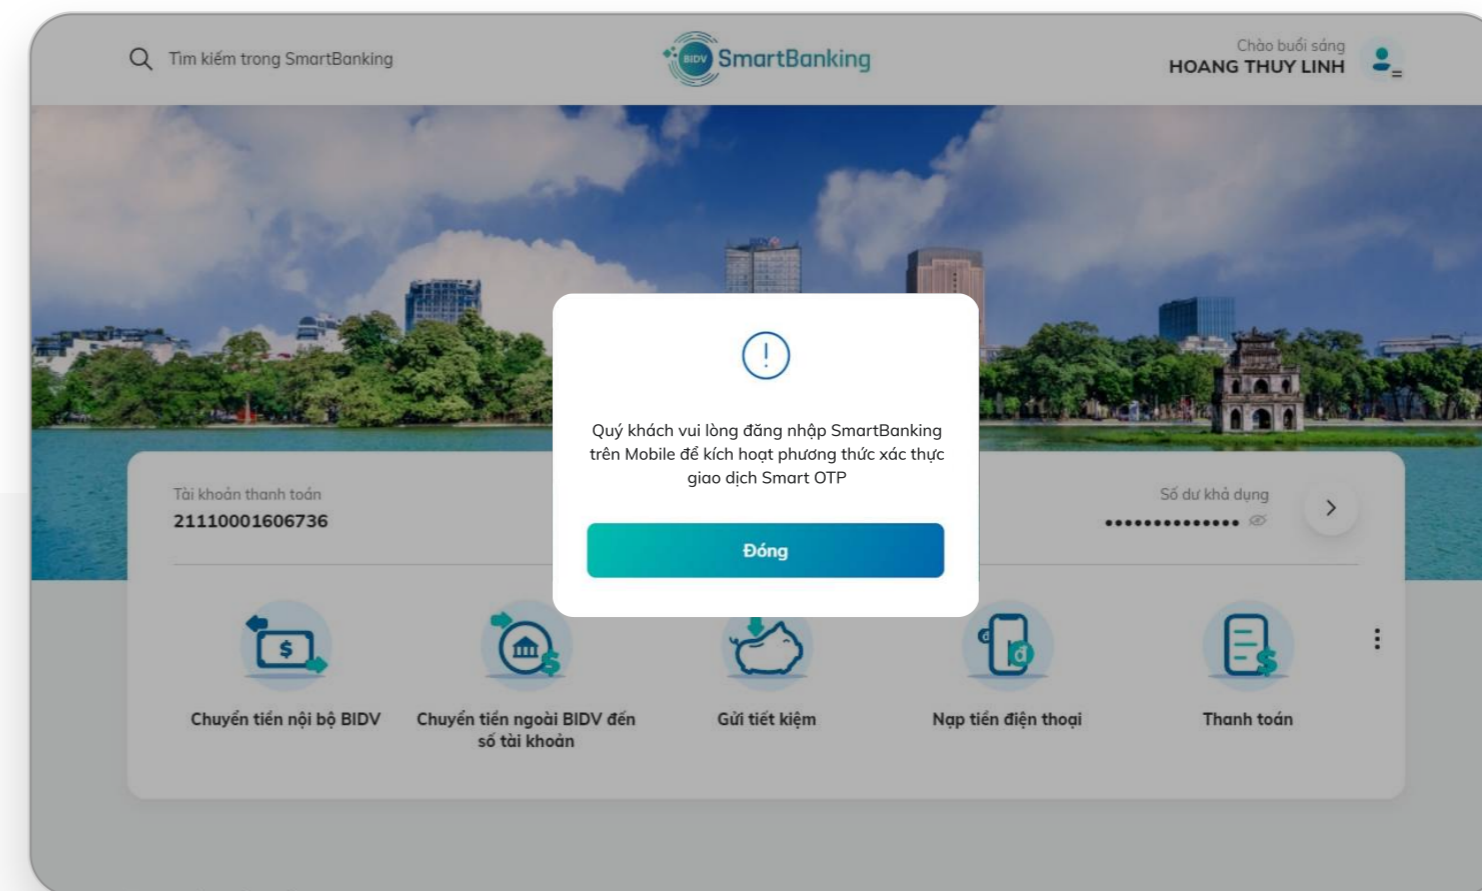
Tìm kiếm trong SmartBanking

BIDV SmartBanking

Chào buổi sáng
HOANG THUY LINH

Quý khách vui lòng đăng nhập SmartBanking trên Mobile để kích hoạt phương thức xác thực giao dịch Smart OTP

Đóng

Tài khoản thanh toán
21110001606736

Số dư khả dụng
••••••••••••••

Chuyển tiền nội bộ BIDV

Chuyển tiền ngoài BIDV đến số tài khoản

Gửi tiết kiệm

Nạp tiền điện thoại

Thanh toán